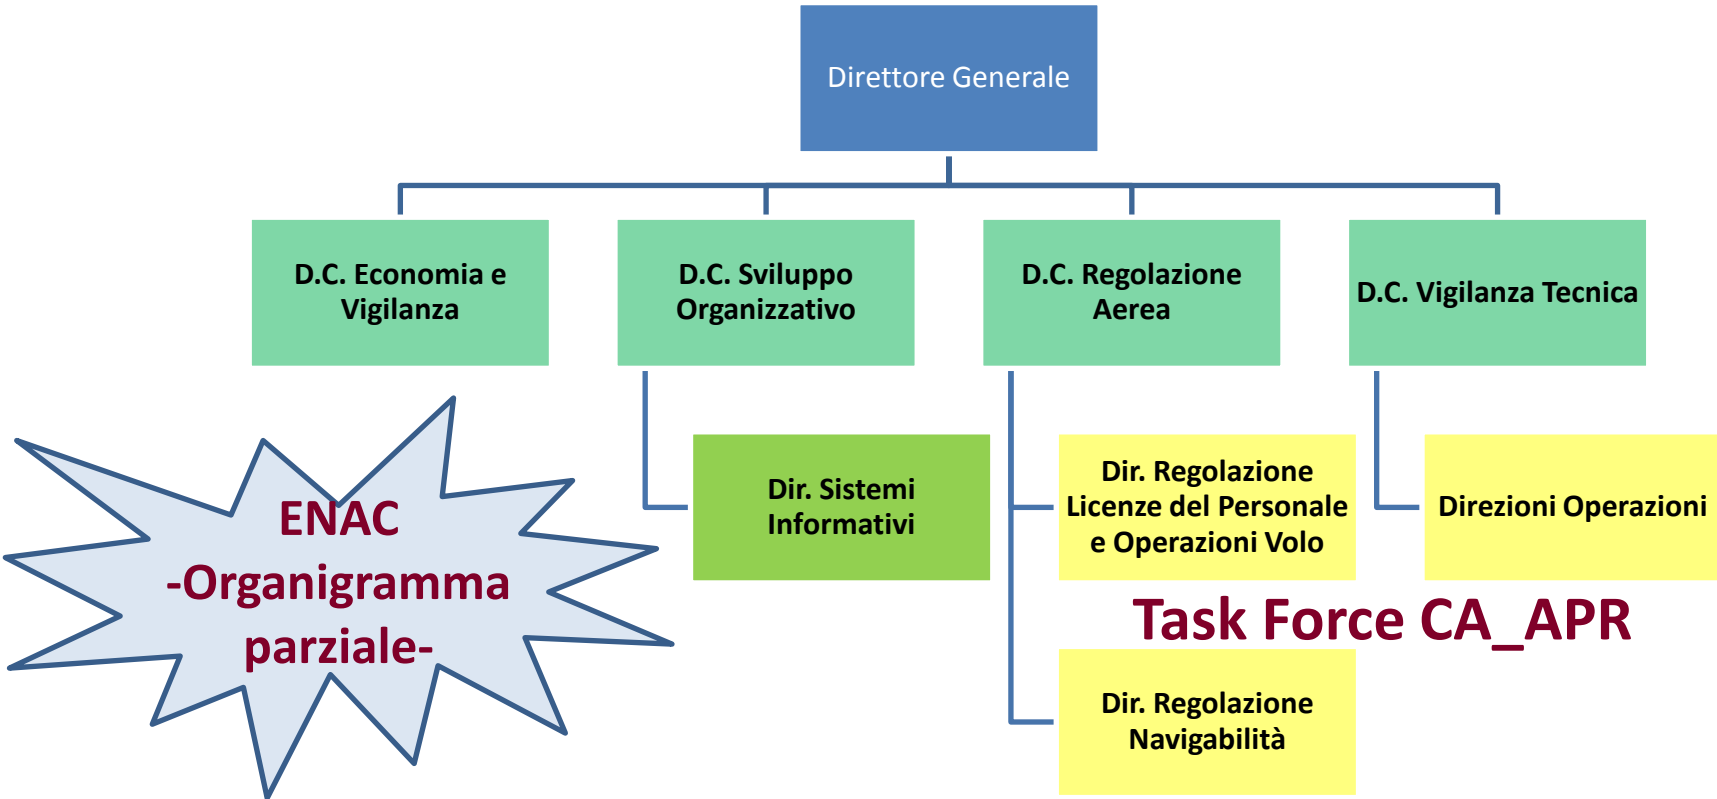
Direttore Generale

D.C. Economia e Vigilanza

D.C. Sviluppo Organizzativo

D.C. Regolazione Aerea

D.C. Vigilanza Tecnica

ENAC
-Organigramma parziale-

Dir. Sistemi Informativi

Dir. Regolazione Licenze del Personale e Operazioni Volo

Direzioni Operazioni

Task Force CA_APR

Dir. Regolazione Navigabilità